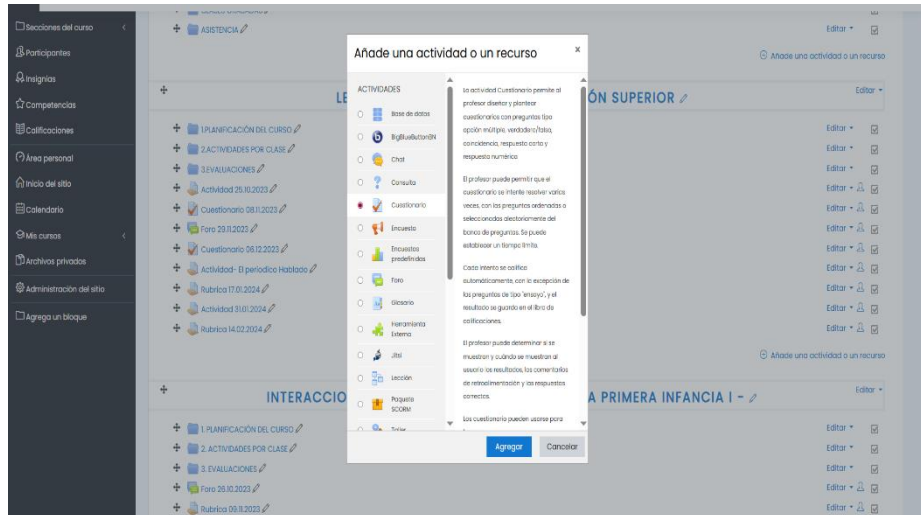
Secciones del curso
Participantes
Insignias
Competencias
Calificaciones
Área personal
Inicio del sitio
Calendario
Mis cursos
Archivos privados
Administración del sitio
Agrega un bloque

ASISTENCIA
Editar
Añade una actividad o un recurso

LE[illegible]ÓN SUPERIOR
Editar

1.PLANIFICACIÓN DEL CURSO
2.ACTIVIDADES POR CLASE
3.EVALUACIONES
Actividad 25.10.2023
Cuestionario 08.11.2023
Foro 29.11.2023
Cuestionario 06.12.2023
Actividad- El periodico Hablado
Rubrica 17.01.2024
Actividad 31.01.2024
Rubrica 14.02.2024

Editar
Editar
Editar
Editar
Editar
Editar
Editar
Editar
Editar
Editar
Editar

Añade una actividad o un recurso

INTERACCIO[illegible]A PRIMERA INFANCIA I -
Editar

1. PLANIFICACIÓN DEL CURSO
2. ACTIVIDADES POR CLASE
3. EVALUACIONES
Foro 26.10.2023
Rubrica 09.11.2023

Editar
Editar
Editar
Editar
Editar

Añade una actividad o un recurso
x

ACTIVIDADES
Base de datos
BigBlueButtonBN
Chat
Consulta
Cuestionario
Encuesta
Encuestas predefinidas
Foro
Glosario
Herramienta Externa
Jitsi
Lección
Paquete SCORM
Taller

La actividad Cuestionario permite al profesor diseñar y plantear cuestionarios con preguntas tipo opción múltiple, verdadero/falso, coincidencia, respuesta corta y respuesta numérica.

El profesor puede permitir que el cuestionario se intente resolver varias veces, con las preguntas ordenadas o seleccionadas aleatoriamente del banco de preguntas. Se puede establecer un tiempo límite.

Cada intento se califica automáticamente, con la excepción de las preguntas de tipo "ensayo", y el resultado se guarda en el libro de calificaciones.

El profesor puede determinar si se muestran y cuándo se muestran al usuario los resultados, los comentarios de retroalimentación y las respuestas correctas.

Los cuestionarios pueden usarse para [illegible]

Agregar
Cancelar